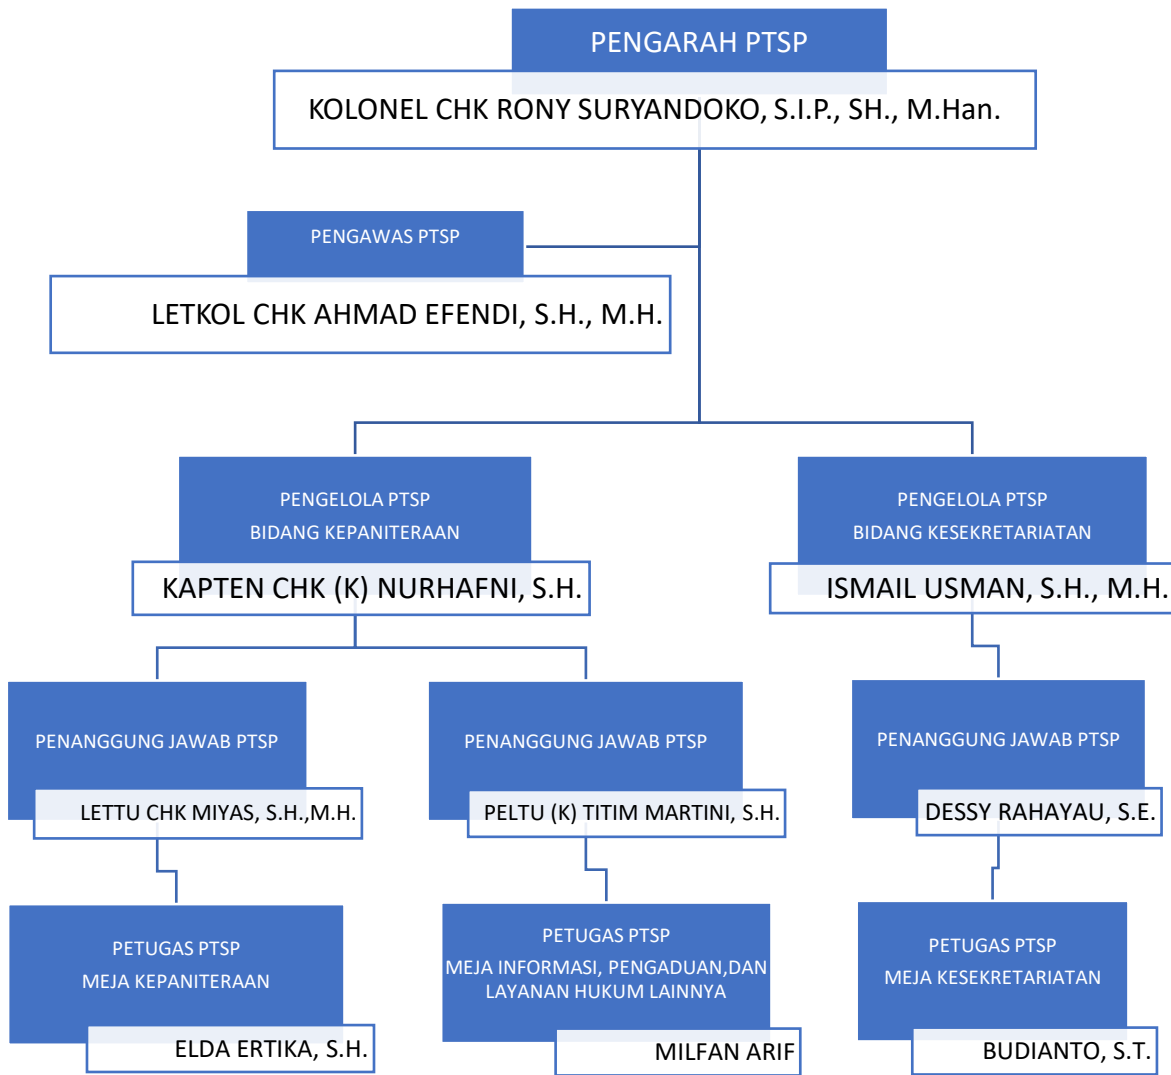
PENGARAH PTSP
KOLONEL CHK RONY SURYANDOKO, S.I.P., SH., M.Han.

PENGAWAS PTSP
LETKOL CHK AHMAD EFENDI, S.H., M.H.

PENGELOLA PTSP
BIDANG KEPANITERAAN
KAPTEN CHK (K) NURHAFNI, S.H.

PENGELOLA PTSP
BIDANG KESEKRETARIATAN
ISMAIL USMAN, S.H., M.H.

PENANGGUNG JAWAB PTSP
LETTU CHK MIYAS, S.H.,M.H.

PENANGGUNG JAWAB PTSP
PELTU (K) TITIM MARTINI, S.H.

PENANGGUNG JAWAB PTSP
DESSY RAHAYAU, S.E.

PETUGAS PTSP
MEJA KEPANITERAAN
ELDA ERTIKA, S.H.

PETUGAS PTSP
MEJA INFORMASI, PENGADUAN,DAN LAYANAN HUKUM LAINNYA
MILFAN ARIF

PETUGAS PTSP
MEJA KESEKRETARIATAN
BUDIANTO, S.T.